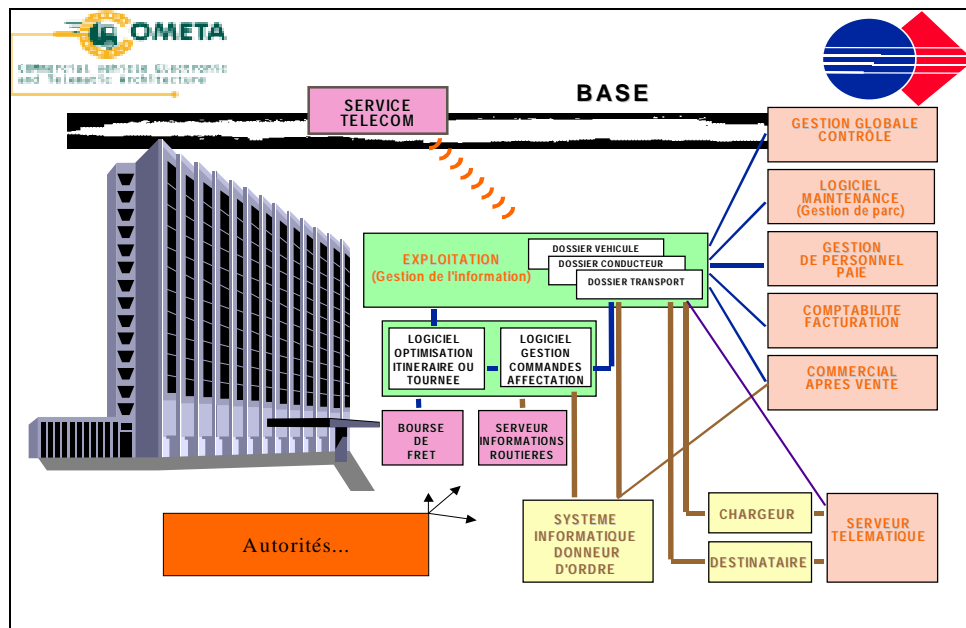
COMETA

COMmercial vehicle Electronic and Telematic Architecture

BASE

SERVICE TELECOM

GESTION GLOBALE CONTROLE

LOGICIEL MAINTENANCE (Gestion de parc)

GESTION DE PERSONNEL PAIE

COMPTABILITE FACTURATION

COMMERCIAL APRES VENTE

EXPLOITATION (Gestion de l'information)

DOSSIER VEHICULE

DOSSIER CONDUCTEUR

DOSSIER TRANSPORT

LOGICIEL OPTIMISATION ITINERAIRE OU TOURNEE

LOGICIEL GESTION COMMANDES AFFECTATION

BOURSE DE FRET

SERVEUR INFORMATIONS ROUTIERES

Autorités...

SYSTEME INFORMATIQUE DONNEUR D'ORDRE

CHARGEUR

DESTINATAIRE

SERVEUR TELEMATIQUE